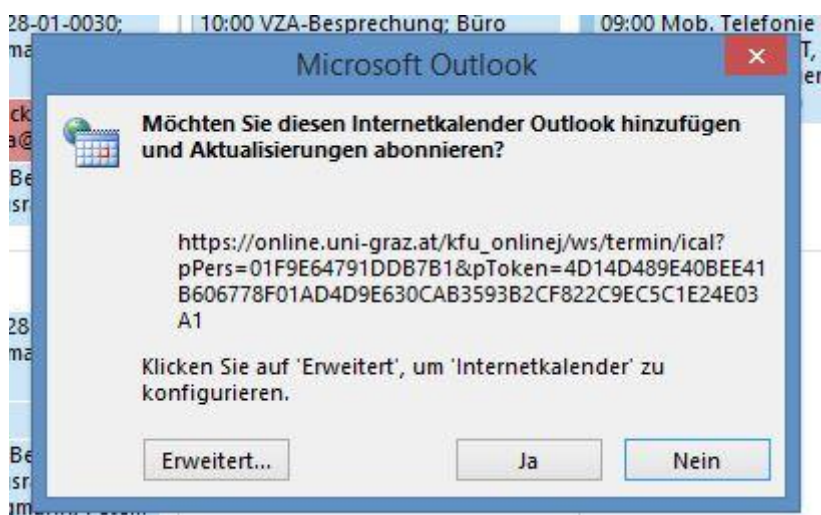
28-01-0030;
ma
ck
a@
Be
sr
28
ma
Be
sr

10:00 VZA-Besprechung; Büro

09:00 Mob. Telefonie
T,
er

Microsoft Outlook

×

Möchten Sie diesen Internetkalender Outlook hinzufügen und Aktualisierungen abonnieren?

https://online.uni-graz.at/kfu_onlinej/ws/termin/ical?pPers=01F9E64791DDB7B1&pToken=4D14D489E40BEE41B606778F01AD4D9E630CAB3593B2CF822C9EC5C1E24E03A1

Klicken Sie auf 'Erweitert', um 'Internetkalender' zu konfigurieren.

Erweitert...

Ja

Nein